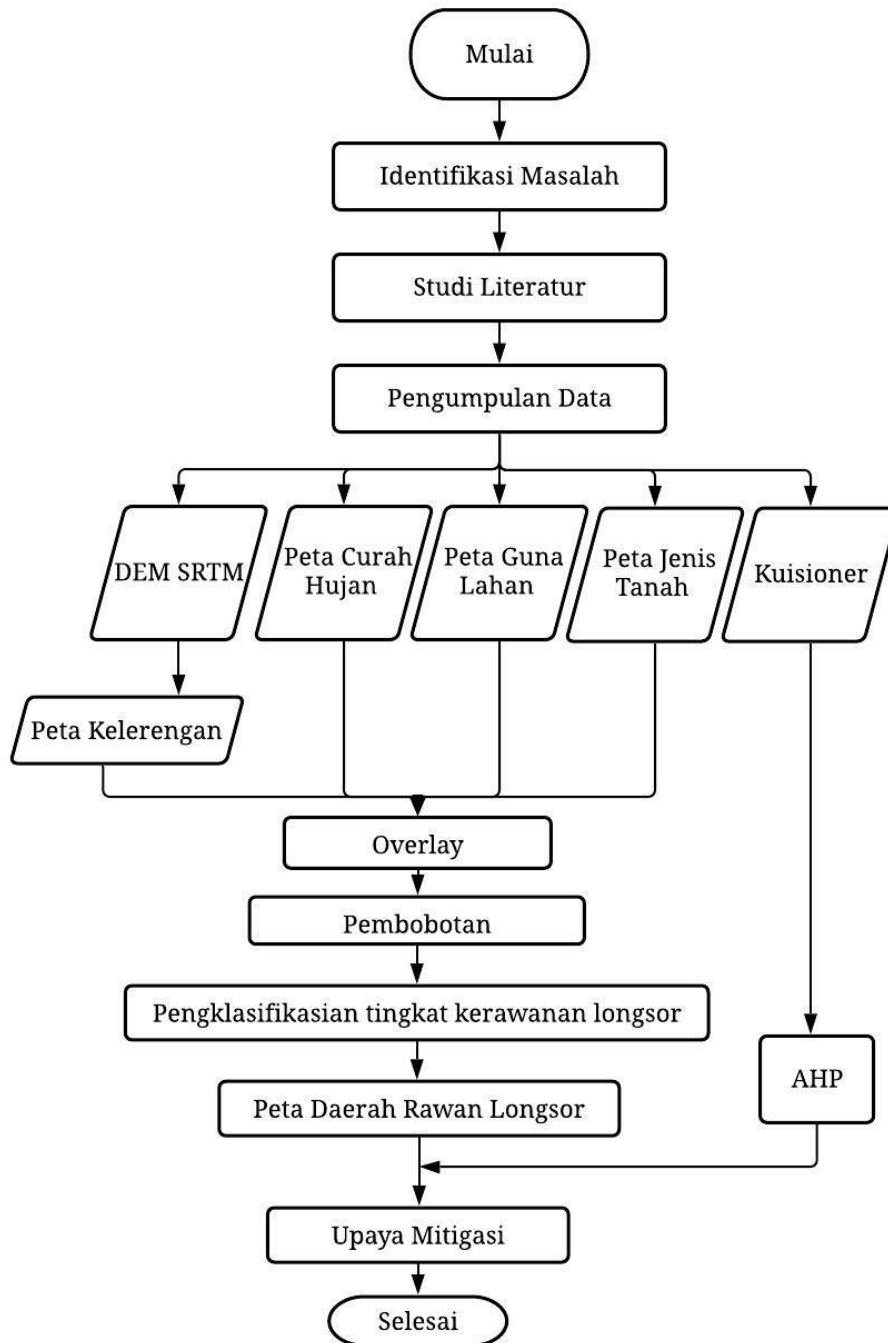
Mulai

Identifikasi Masalah

Studi Literatur

Pengumpulan Data

DEM SRTM

Peta Curah Hujan

Peta Guna Lahan

Peta Jenis Tanah

Kuisioner

Peta Kelerengan

Overlay

Pembobotan

Pengklasifikasian tingkat kerawanan longsor

AHP

Peta Daerah Rawan Longsor

Upaya Mitigasi

Selesai